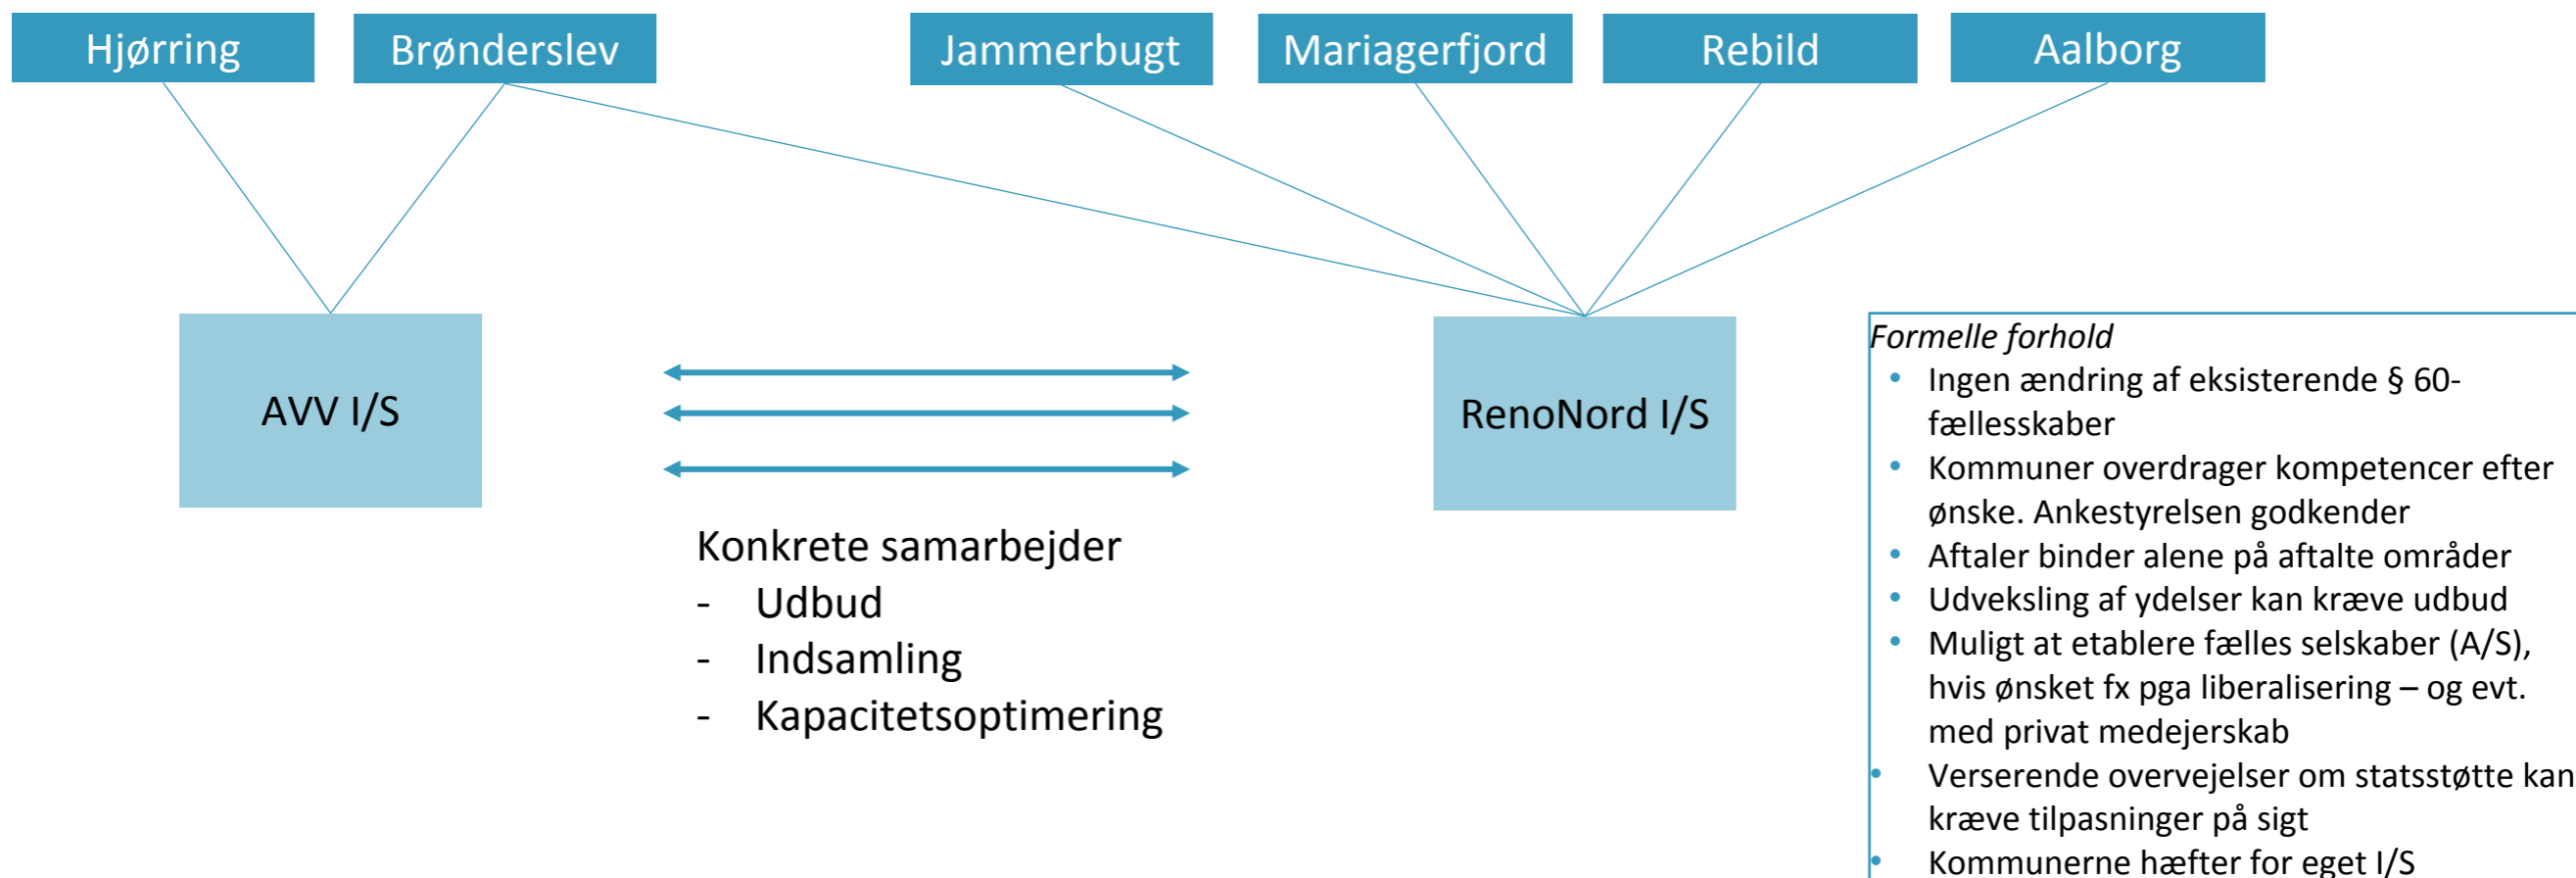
Hjørring

Brønderslev

Jammerbugt

Mariagerfjord

Rebild

Aalborg

AVV I/S

RenoNord I/S

Konkrete samarbejder
- Udbud
- Indsamling
- Kapacitetsoptimering

*Formelle forhold*
• Ingen ændring af eksisterende § 60-fællesskaber
• Kommuner overdrager kompetencer efter ønske. Ankestyrelsen godkender
• Aftaler binder alene på aftalte områder
• Udveksling af ydelser kan kræve udbud
• Muligt at etablere fælles selskaber (A/S), hvis ønsket fx pga liberalisering – og evt. med privat medejerskab
• Verserende overvejelser om statsstøtte kan kræve tilpasninger på sigt
• Kommunerne hæfter for eget I/S